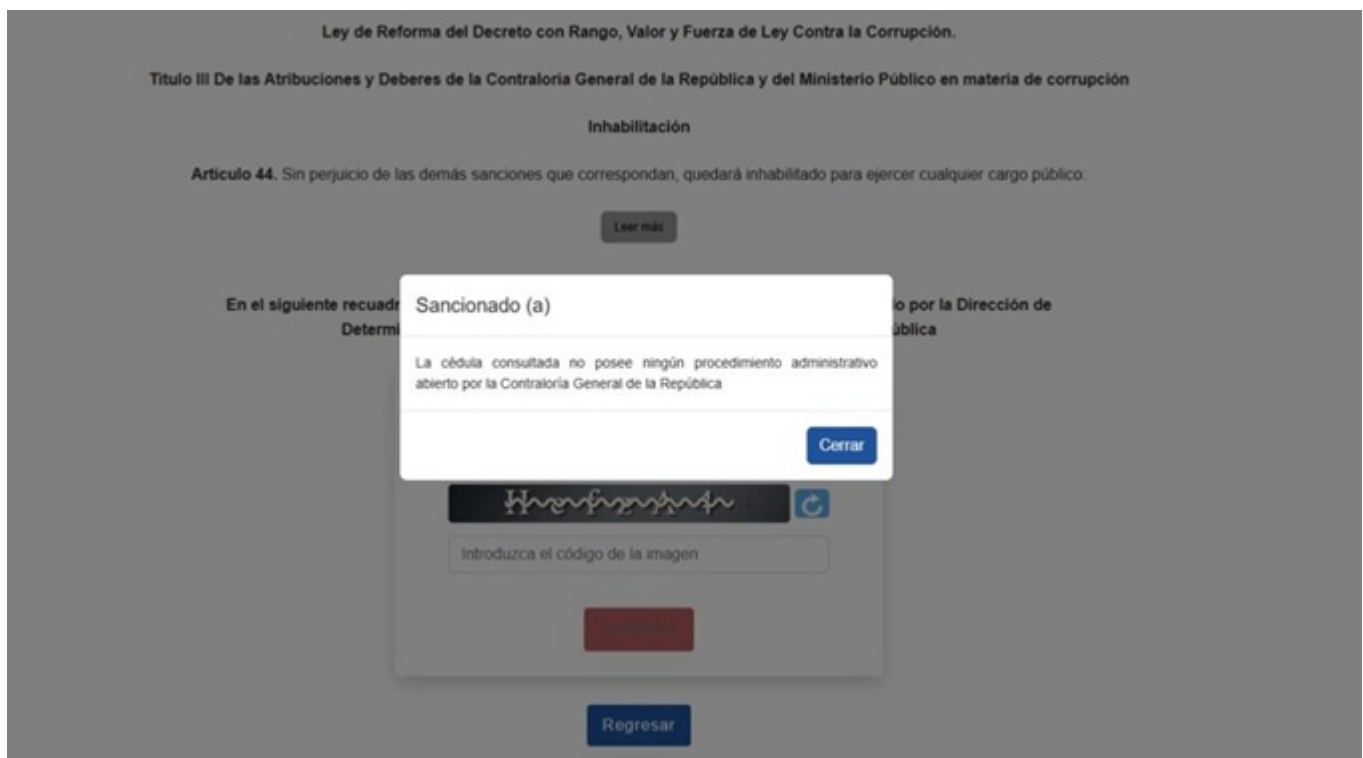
Ley de Reforma del Decreto con Rango, Valor y Fuerza de Ley Contra la Corrupción.

Titulo III De las Atribuciones y Deberes de la Contraloria General de la República y del Ministerio Público en materia de corrupción

Inhabilitación

Articulo 44. Sin perjuicio de las demás sanciones que correspondan, quedará inhabilitado para ejercer cualquier cargo público:

Leer más

En el siguiente recuadr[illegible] o por la Dirección de Determi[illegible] ública

Sanacionado (a)

La cédula consultada no posee ningún procedimiento administrativo abierto por la Contraloría General de la República

Cerrar

Introduzca el código de la imagen

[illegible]

Regresar